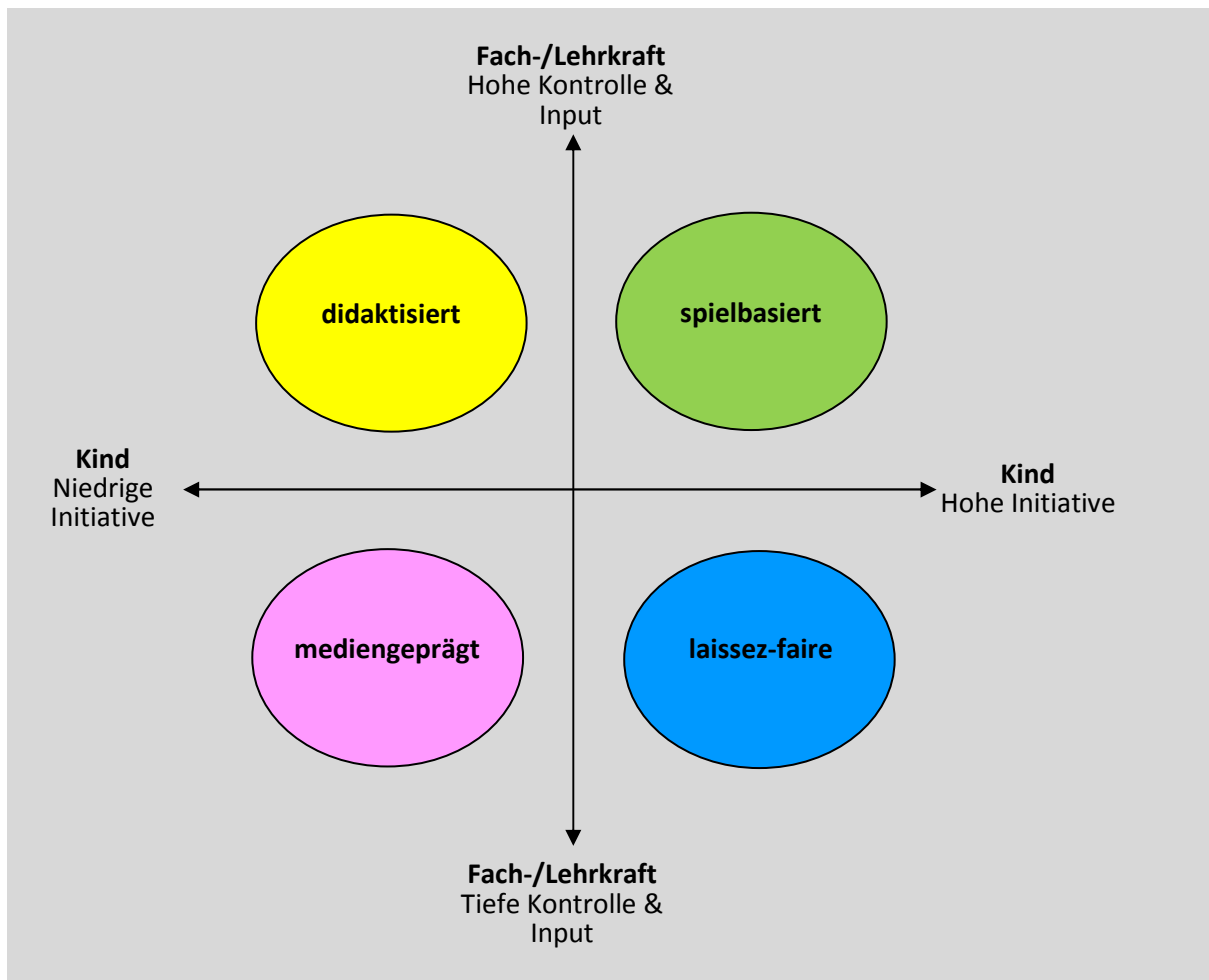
**Fach-/Lehrkraft**
Hohe Kontrolle & Input

didaktisiert

spielbasiert

**Kind**
Niedrige Initiative

**Kind**
Hohe Initiative

mediengeprägt

laissez-faire

**Fach-/Lehrkraft**
Tiefe Kontrolle & Input